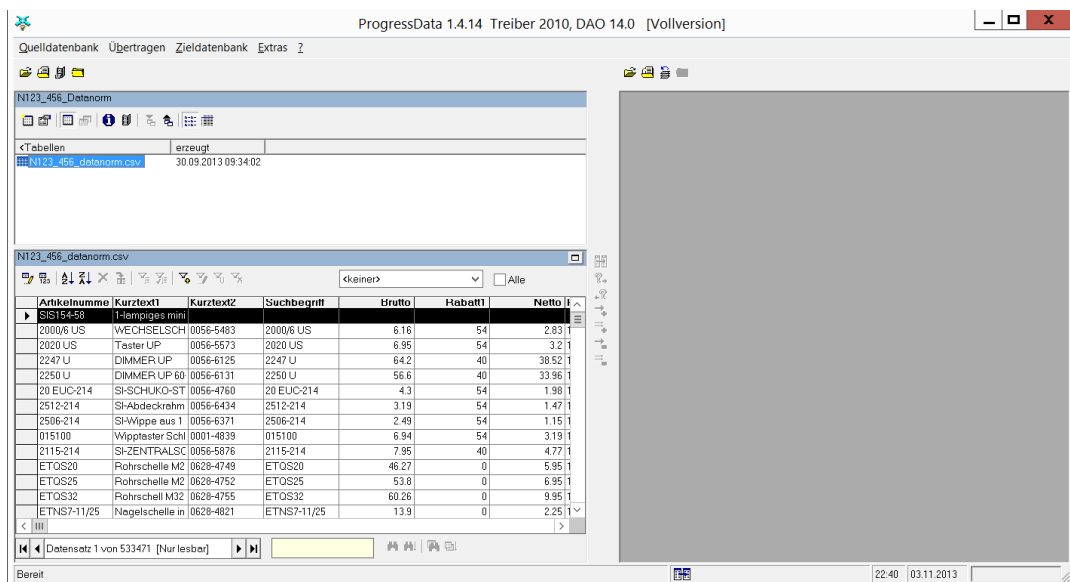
ProgressData 1.4.14 Treiber 2010, DAO 14.0 [Vollversion]

Quelldatenbank Übertragen Zieldatenbank Extras ?

N123_456_Datanorm

| <Tabellen | erzeugt |
|---|---|
| N123_456_datanorm.csv | 30.09.2013 09:34:02 |

N123_456_datanorm.csv

<keiner> Alle

| Artikelnumme | Kurztext1 | Kurztext2 | Suchbegriff | Brutto | Rabatt1 | Netto |
|---|---|---|---|---|---|---|
| SIS154-58 | 1-lampiges mini | | | | | |
| 2000/6 US | WECHSELSCH | 0056-5483 | 2000/6 US | 6.16 | 54 | 2.83 |
| 2020 US | Taster UP | 0056-5573 | 2020 US | 6.95 | 54 | 3.2 |
| 2247 U | DIMMER UP | 0056-6125 | 2247 U | 64.2 | 40 | 38.52 |
| 2250 U | DIMMER UP 60 | 0056-6131 | 2250 U | 56.6 | 40 | 33.96 |
| 20 EUC-214 | SI-SCHUKO-ST | 0056-4760 | 20 EUC-214 | 4.3 | 54 | 1.98 |
| 2512-214 | SI-Abdeckrahm | 0056-6434 | 2512-214 | 3.19 | 54 | 1.47 |
| 2506-214 | SI-Wippe aus 1 | 0056-6371 | 2506-214 | 2.49 | 54 | 1.15 |
| 015100 | Wipptaster Schl | 0001-4839 | 015100 | 6.94 | 54 | 3.19 |
| 2115-214 | SI-ZENTRALSC | 0056-5876 | 2115-214 | 7.95 | 40 | 4.77 |
| ETQS20 | Rohrschelle M2 | 0628-4749 | ETQS20 | 46.27 | 0 | 5.95 |
| ETQS25 | Rohrschelle M2 | 0628-4752 | ETQS25 | 53.8 | 0 | 6.95 |
| ETQS32 | Rohrschell M32 | 0628-4755 | ETQS32 | 60.26 | 0 | 9.95 |
| ETNS7-11/25 | Nagelschelle in | 0628-4821 | ETNS7-11/25 | 13.9 | 0 | 2.25 |

Datensatz 1 von 533471 [Nur lesbar]

Bereit 22:40 03.11.2013